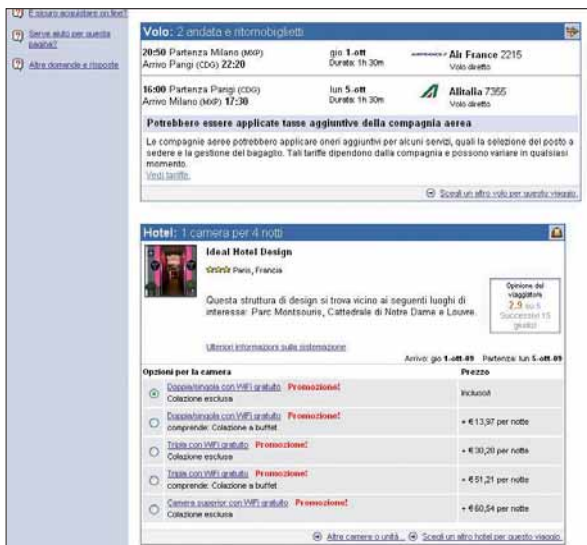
È sicuro acquistare on line?

Serve aiuto per questa pagina?

Altre domande e risposte

Volo: 2 andata e ritornobiglietti

| | | | |
|---|---|---|---|
| 20:50 Partenza Milano (MXP) Arrivo Parigi (CDG) 22:20 | gio 1-ott Durata: 1h 30m | Air France 2215 Volo diretto |
| 16:00 Partenza Parigi (CDG) Arrivo Milano (MXP) 17:30 | lun 5-ott Durata: 1h 30m | Alitalia 7355 Volo diretto |

Potrebbero essere applicate tasse aggiuntive della compagnia aerea

Le compagnie aeree potrebbero applicare oneri aggiuntivi per alcuni servizi, quali la selezione del posto a sedere e la gestione del bagaglio. Tali tariffe dipendono dalla compagnia e possono variare in qualsiasi momento.
Vedi tariffe.

Scegli un altro volo per questo viaggio.

Hotel: 1 camera per 4 notti

Ideal Hotel Design
Parigi, Francia

Questa struttura di design si trova vicino ai seguenti luoghi di interesse: Parc Montsouris, Cattedrale di Notre Dame e Louvre.

Opinione dei viaggiatori
2.9 su 5
Successivi 15 giudizi

Ulteriori informazioni sulla sistemazione

Arrivo: gio 1-ott-09 Partenza: lun 5-ott-09

| Opzioni per la camera | Prezzo |
|---|---|
| Doppia/singola con WiFi gratuito Promozione! Colazione esclusa | Inclusivi |
| Doppia/singola con WiFi gratuito Promozione! comprende: Colazione a buffet | + €13,97 per notte |
| Tripla con WiFi gratuito Promozione! Colazione esclusa | + €30,20 per notte |
| Tripla con WiFi gratuito Promozione! comprende: Colazione a buffet | + €51,21 per notte |
| Camera superior con WiFi gratuito Promozione! Colazione esclusa | + €60,54 per notte |

Altre camere o unità... Scegli un altro hotel per questo viaggio.